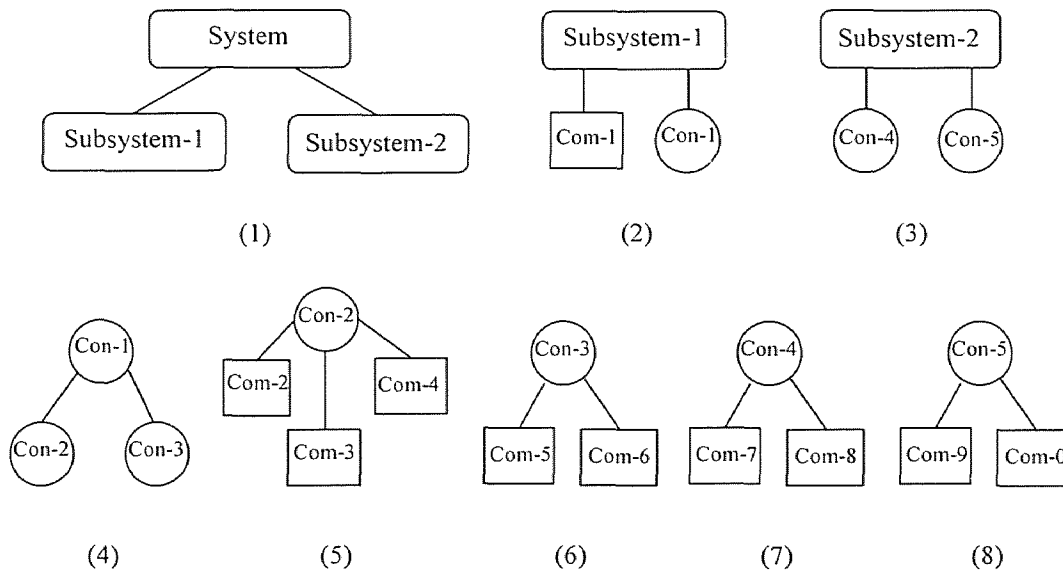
System

Subsystem-1

Subsystem-2

(1)

Subsystem-1

Com-1

Con-1

(2)

Subsystem-2

Con-4

Con-5

(3)

Con-1

Con-2

Con-3

(4)

Con-2

Com-2

Com-3

Com-4

(5)

Con-3

Com-5

Com-6

(6)

Con-4

Com-7

Com-8

(7)

Con-5

Com-9

Com-0

(8)